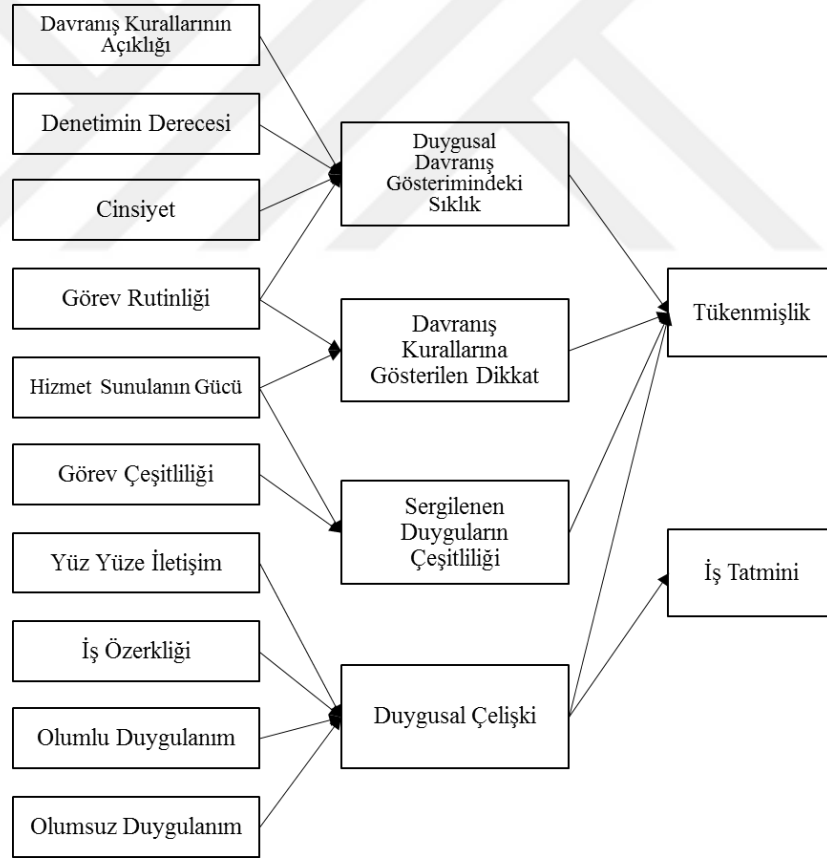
Davranış Kurallarının Açıklığı

Denetimin Derecesi

Cinsiyet

Görev Rutinliği

Hizmet Sunulanın Gücü

Görev Çeşitliliği

Yüz Yüze İletişim

İş Özerkliği

Olumlu Duygulanım

Olumsuz Duygulanım

Duygusal Davranış Gösterimindeki Sıklık

Davranış Kurallarına Gösterilen Dikkat

Sergilenen Duyguların Çeşitliliği

Duygusal Çelişki

Tükenmişlik

İş Tatmini